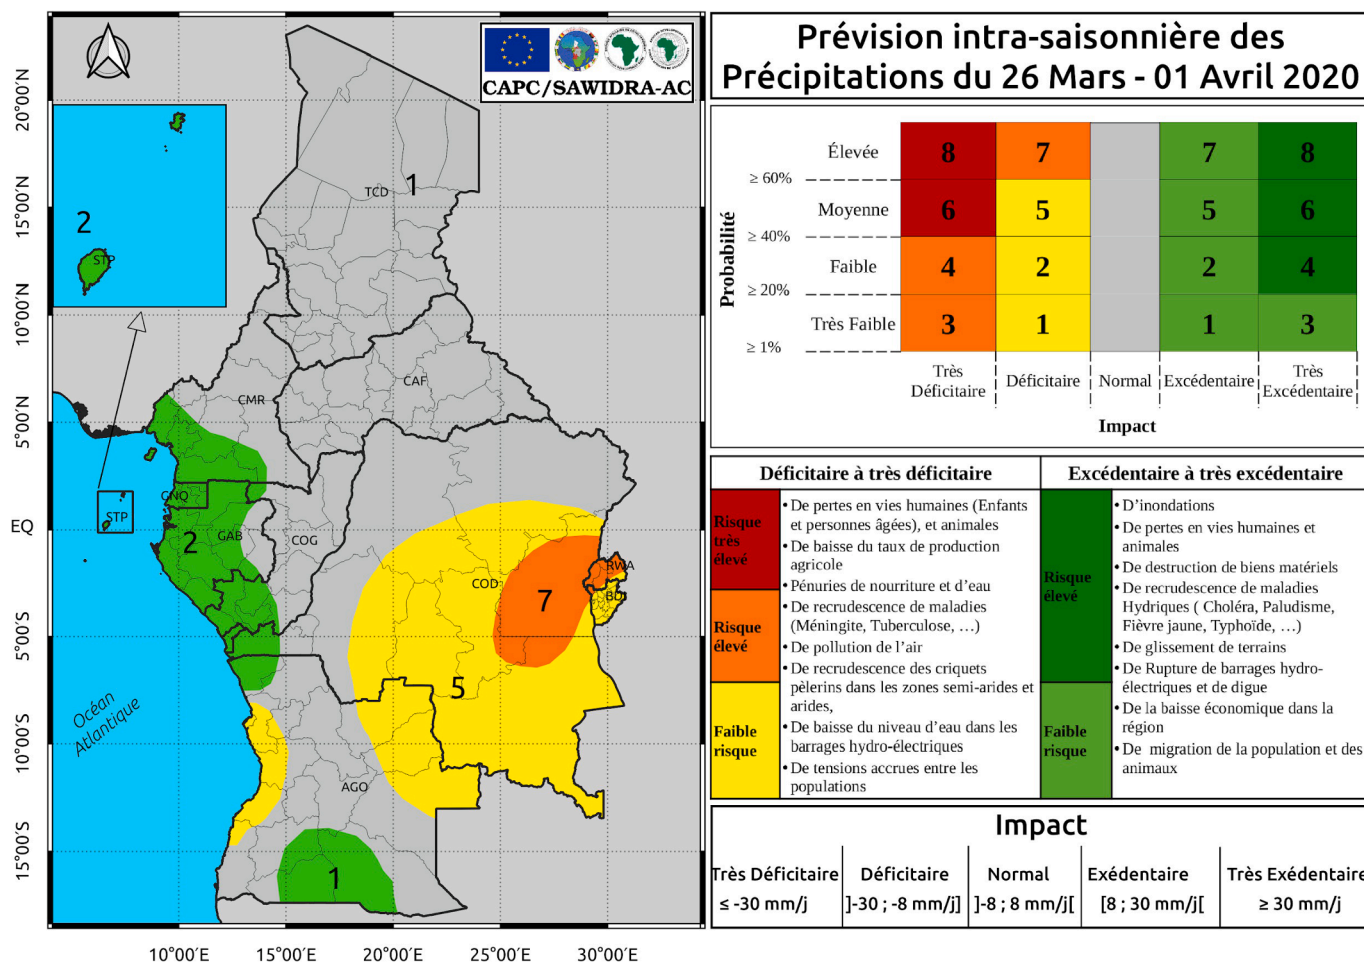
20°00'N
15°00'N
10°00'N
5°00'N
EQ
5°00'S
10°00'S
15°00'S
10°00'E 15°00'E 20°00'E 25°00'E 30°00'E

CAPC/SAWIDRA-AC

2
STP
TCD 1
CMR
CAF
CNQ
STP
2 GAB
COG
COD
7
RWA
BDI
5
AGO
1
Océan Atlantique

Prévision intra-saisonnière des Précipitations du 26 Mars - 01 Avril 2020

| Probabilité | | Très Déficitaire | Déficitaire | Normal | Excédentaire | Très Excédentaire |
|---|---|---|---|---|---|---|
| ≥ 60% | Élevée | 8 | 7 | | 7 | 8 |
| ≥ 40% | Moyenne | 6 | 5 | | 5 | 6 |
| ≥ 20% | Faible | 4 | 2 | | 2 | 4 |
| ≥ 1% | Très Faible | 3 | 1 | | 1 | 3 |

Impact

Déficitaire à très déficitaire

Risque très élevé
Risque élevé
Faible risque

• De pertes en vies humaines (Enfants et personnes âgées), et animales
• De baisse du taux de production agricole
• Pénuries de nourriture et d'eau
• De recrudescence de maladies (Méningite, Tuberculose, …)
• De pollution de l'air
• De recrudescence des criquets pèlerins dans les zones semi-arides et arides,
• De baisse du niveau d'eau dans les barrages hydro-électriques
• De tensions accrues entre les populations

Excédentaire à très excédentaire

Risque élevé
Faible risque

• D'inondations
• De pertes en vies humaines et animales
• De destruction de biens matériels
• De recrudescence de maladies Hydriques ( Choléra, Paludisme, Fièvre jaune, Typhoïde, …)
• De glissement de terrains
• De Rupture de barrages hydro-électriques et de digue
• De la baisse économique dans la région
• De migration de la population et des animaux

Impact

| Très Déficitaire | Déficitaire | Normal | Exédentaire | Très Exédentaire |
|---|---|---|---|---|
| ≤ -30 mm/j | ]-30 ; -8 mm/j] | ]-8 ; 8 mm/j[ | [8 ; 30 mm/j[ | ≥ 30 mm/j |